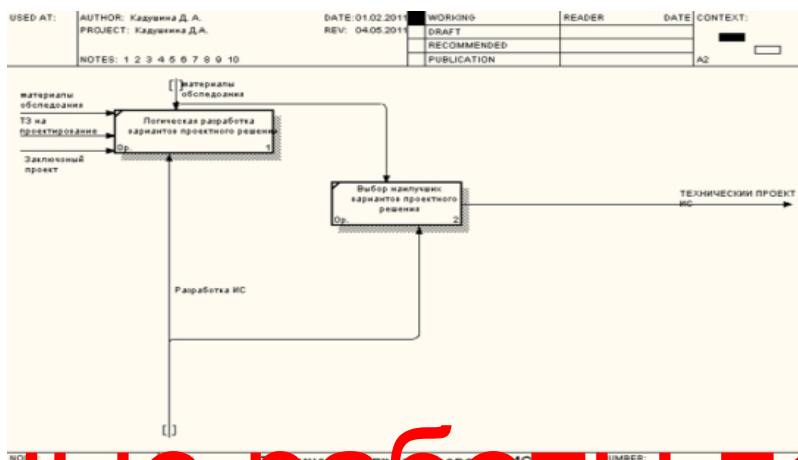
| USED AT: | AUTHOR: Кадушина Д. А.<br>PROJECT: Кадушина Д.А.<br><br>NOTES: 1 2 3 4 5 6 7 8 9 10 | DATE: 01.02.2011<br>REV: 04.05.2011 | | WORKING<br>DRAFT<br>RECOMMENDED<br>PUBLICATION | READER | DATE | CONTEXT:<br><br><br>A2 |
|---|---|---|---|---|---|---|---|

материалы обследования

материалы обследования

ТЗ на проектирование

Заключенный проект

Логическая разработка вариантов проектного решения

Ор. 1

Выбор наилучших вариантов проектного решения

Ор. 2

ТЕХНИЧЕСКИЙ ПРОЕКТ ИС

Разработка ИС

NO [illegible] UMBER: